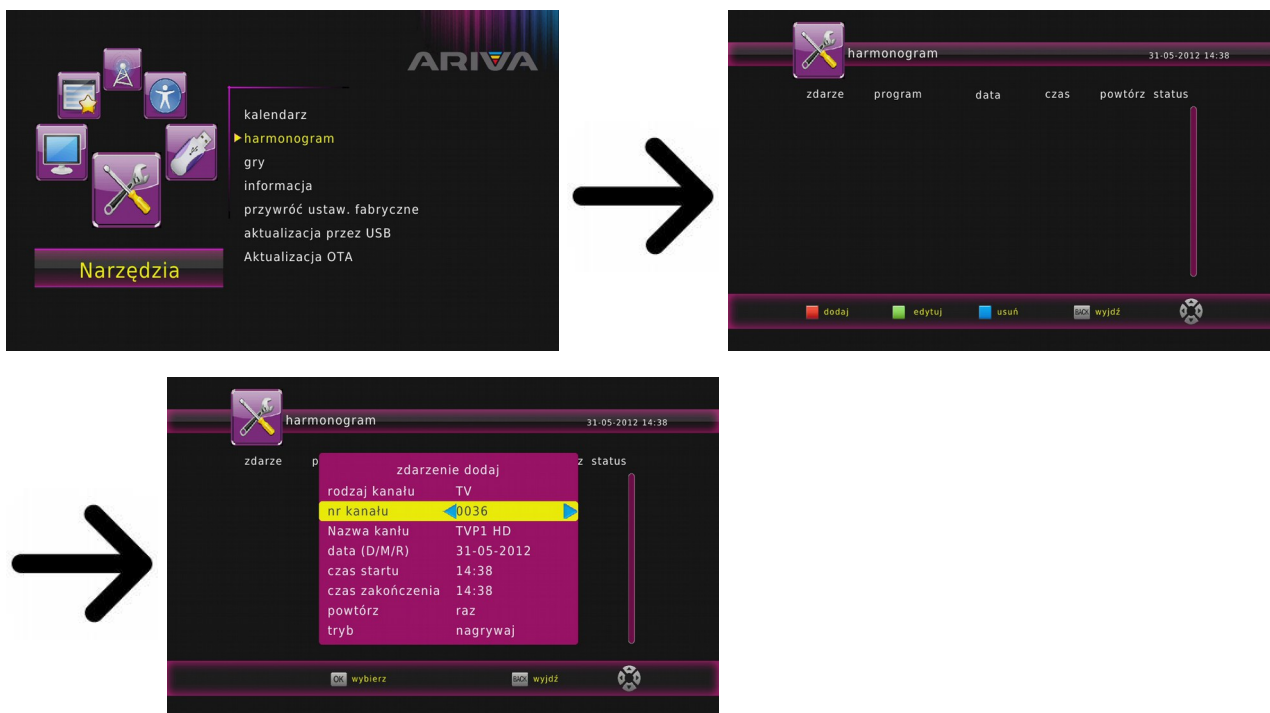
ARIVA

kalendarz
harmonogram
gry
informacja
przywróć ustaw. fabryczne
aktualizacja przez USB
Aktualizacja OTA

Narzędzia

harmonogram
31-05-2012 14:38

zdarze program data czas powtórz status

dodaj edytuj usuń BACK wyjdź

harmonogram
31-05-2012 14:38

zdarze p z status

zdarzenie dodaj

| | |
|---|---|
| rodzaj kanału | TV |
| nr kanału | 0036 |
| Nazwa kanłu | TVP1 HD |
| data (D/M/R) | 31-05-2012 |
| czas startu | 14:38 |
| czas zakończenia | 14:38 |
| powtórz | raz |
| tryb | nagrywaj |

OK wybierz BACK wyjdź